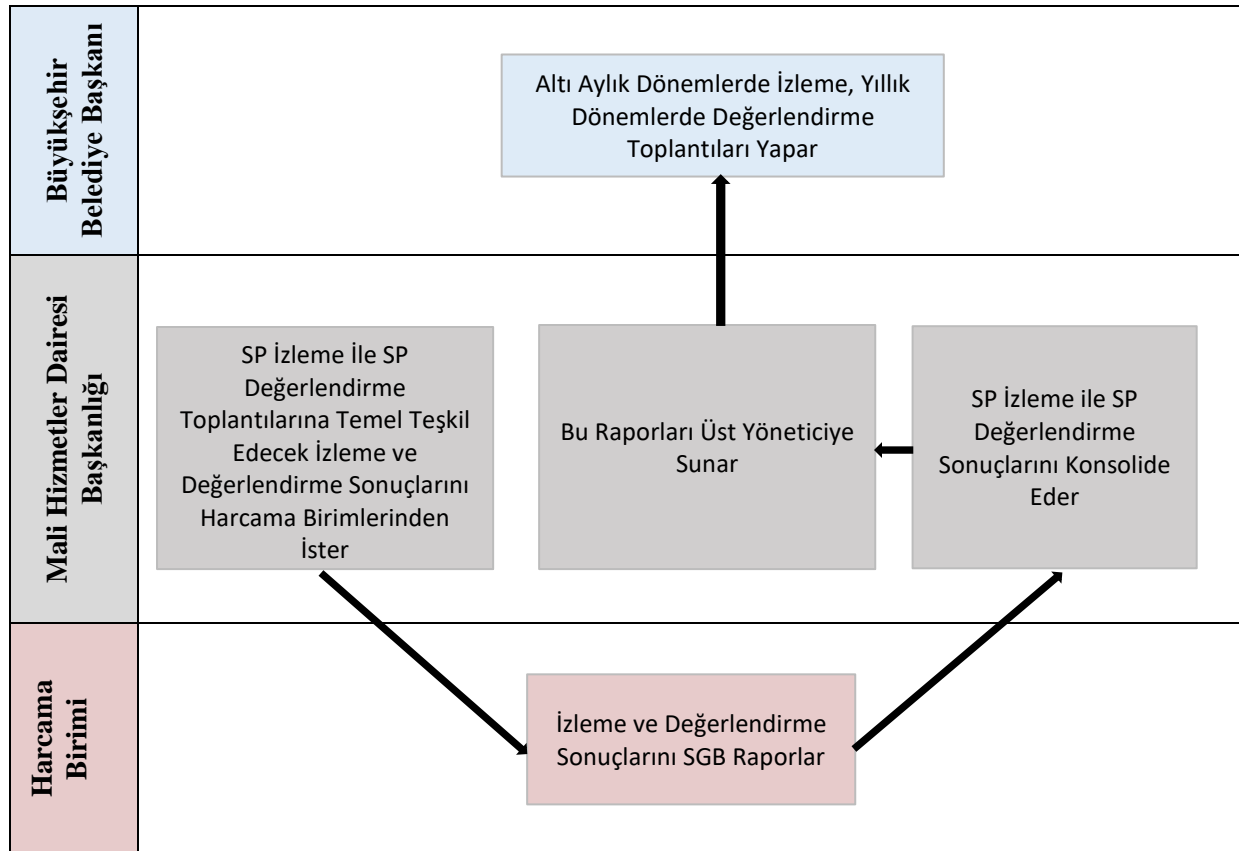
Büyükşehir Belediye Başkanı

Altı Aylık Dönemlerde İzleme, Yıllık Dönemlerde Değerlendirme Toplantıları Yapar

Mali Hizmetler Dairesi Başkanlığı

SP İzleme İle SP Değerlendirme Toplantılarına Temel Teşkil Edecek İzleme ve Değerlendirme Sonuçlarını Harcama Birimlerinden İster

Bu Raporları Üst Yöneticiye Sunar

SP İzleme ile SP Değerlendirme Sonuçlarını Konsolide Eder

Harcama Birimi

İzleme ve Değerlendirme Sonuçlarını SGB Raporlar